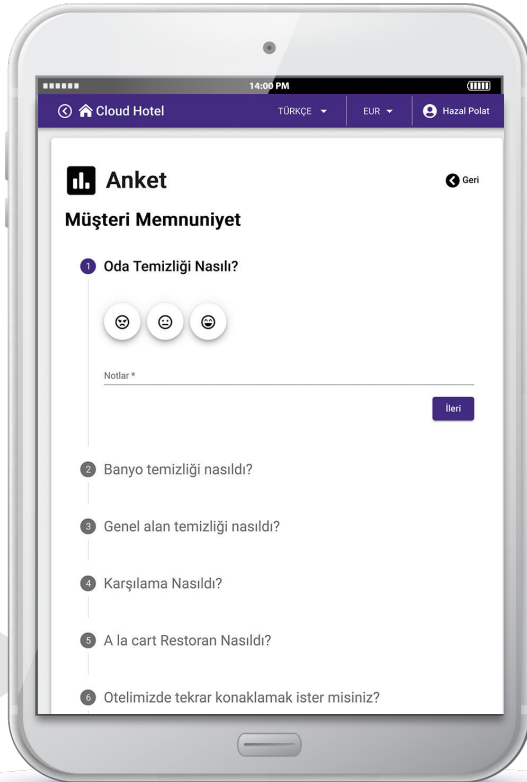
14:00 PM

Cloud Hotel

TÜRKÇE

EUR

Hazal Polat

Anket

Geri

Müşteri Memnuniyet

1 Oda Temizliği Nasılı?

Notlar *

İleri

2 Banyo temizliği nasıldı?

3 Genel alan temizliği nasıldı?

4 Karşılama Nasıldı?

5 A la cart Restoran Nasıldı?

6 Otelimizde tekrar konaklamak ister misiniz?